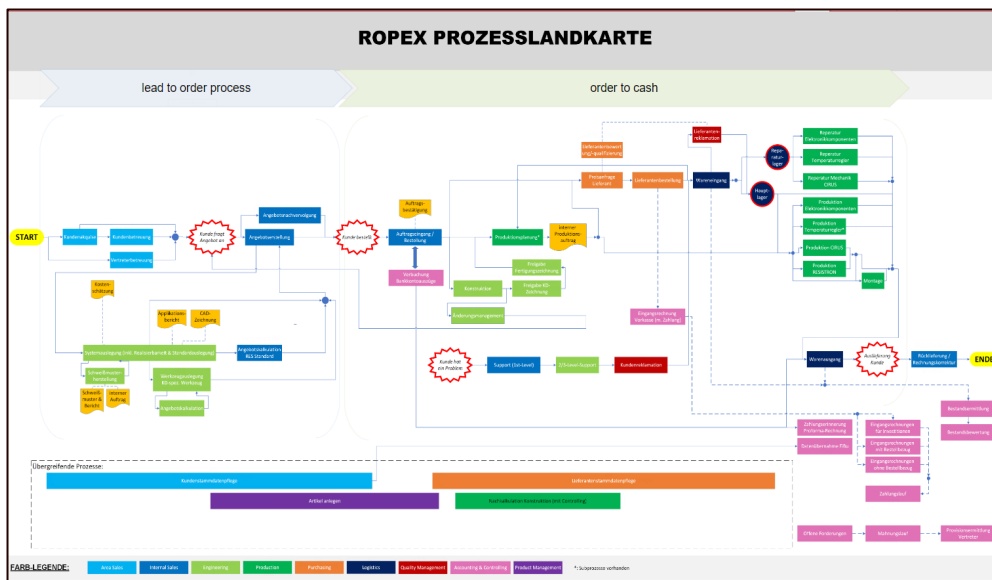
ROPEX PROZESSLANDKARTE

lead to order process

order to cash

START

Kundenakquise

Kundenbetreuung

Vertreterbetreuung

Kunde fragt Angebot an

Angebotsnachverfolgung

Angebotserstellung

Kunde bestellt

Auftragsbestätigung

Auftragseingang / Bestellung

Verbuchung Direktkontoauszüge

Produktionsplanung*

Internal Produktionsauftrag

Kostenschätzung

Applikationsbericht

CAD-Zeichnung

Systemauslegung (inkl. Reglerbarkeit & Standardauslegung)

Angebotskalkulation R&S Standard

Schweißmusterherstellung

Schweißmuster & Bericht

Interner Auftrag

Werkzeugauslegung RS-spez. Werkzeug

Angebotskalkulation

Lieferantenbewertung/qualifizierung

Preisanfrage Lieferant

Lieferantenbestellung

Lieferantenreklamation

Wareneingang

Reparaturlager

Haupt-lager

Reparatur Elektronikkomponenten

Reparatur Temperaturregler

Reparatur Mechanik CIRUS

Produktion Elektronikkomponenten

Produktion Temperaturregler*

Produktion CIRUS

Produktion RESISTRON

Montage

Konstruktion

Freigabe Fertigungszeichnung

Freigabe KD-Zeichnung

Änderungsmanagement

Eingangsrechnung Vorkasse (m. Zahlung)

Kunde hat ein Problem

Support (1st-Level)

2/3-Level-Support

Kundenreklamation

Warenausgang

Auslieferung Kunde

Rücklieferung / Rechnungskorrektur

ENDE

Zahlungseingang Proforma-Rechnung

Debitorenverwaltung FiBu

Eingangsrechnungen für Investitionen

Eingangsrechnungen mit Bestellbezug

Eingangsrechnungen ohne Bestellbezug

Zahlungslauf

Restantenermittlung

Restantenbewertung

Offene Forderungen

Mahnungslauf

Provisionsabrechnung Vertreter

Übergreifende Prozesse:

Kundenstammdatenpflege

Lieferantenstammdatenpflege

Artikel anlegen

Nachkalkulation Produktion (mit Controlling)

FARB-LEGENDE:

Area Sales

Internal Sales

Engineering

Production

Purchasing

Logistics

Quality Management

Accounting & Controlling

Product Management

*: Subprozess vorhanden